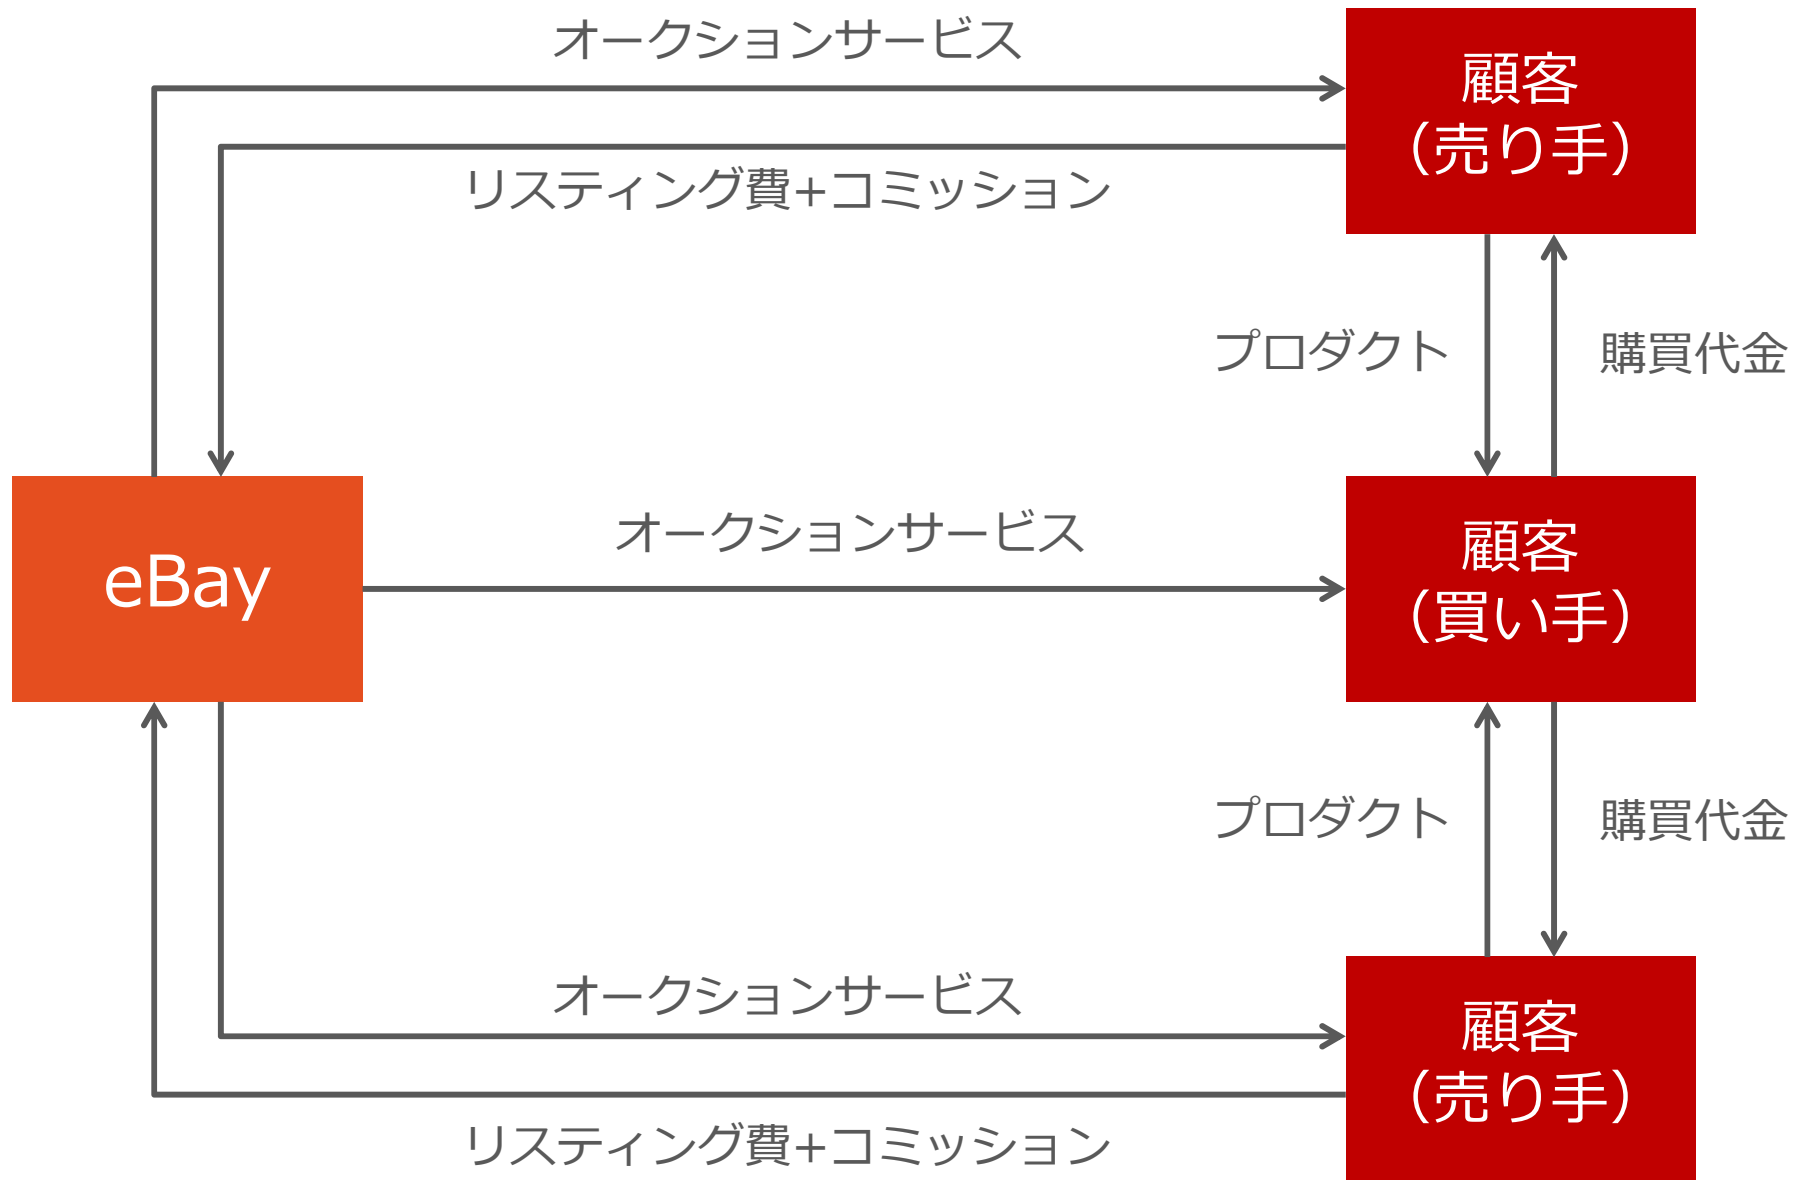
オークションサービス

顧客
(売り手)

リスティング費+コミッション

プロダクト

購買代金

eBay

オークションサービス

顧客
(買い手)

プロダクト

購買代金

オークションサービス

顧客
(売り手)

リスティング費+コミッション